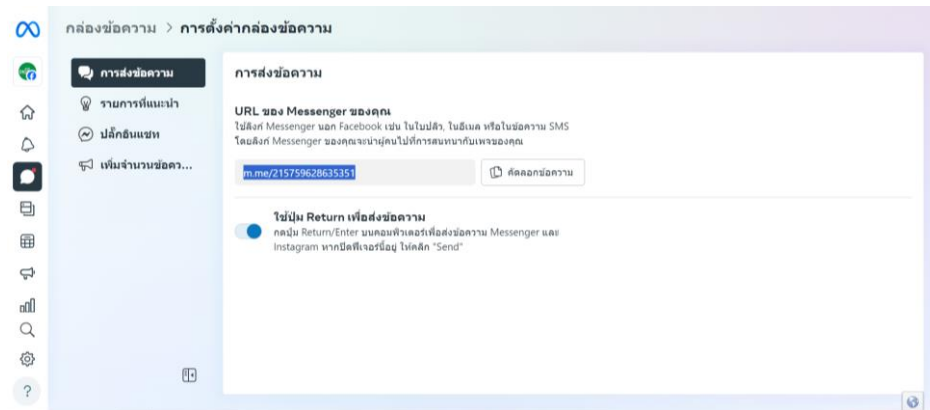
กล่องข้อความ > การตั้งค่ากล่องข้อความ

การส่งข้อความ
รายการที่แนะนำ
ปลั๊กอินแชท
เพิ่มจำนวนข้อคว...

การส่งข้อความ

URL ของ Messenger ของคุณ
ใช้ลิงก์ Messenger นอก Facebook เช่น ในใบปลิว, ในอีเมล หรือในข้อความ SMS
โดยลิงก์ Messenger ของคุณจะนำผู้คนไปที่การสนทนากับเพจของคุณ

m.me/215759628635351

คัดลอกข้อความ

ใช้ปุ่ม Return เพื่อส่งข้อความ
กดปุ่ม Return/Enter บนคอมพิวเตอร์เพื่อส่งข้อความ Messenger และ Instagram หากปิดฟีเจอร์นี้อยู่ ให้คลิก "Send"